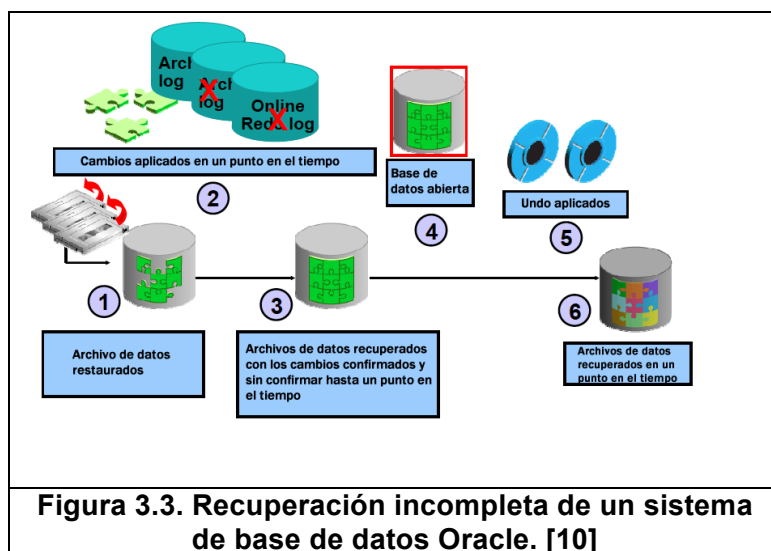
Arch log

Arch log

Online Redo log

Cambios aplicados en un punto en el tiempo

2

Base de datos abierta

4

Undo aplicados

5

1

3

6

Archivo de datos restaurados

Archivos de datos recuperados con los cambios confirmados y sin confirmar hasta un punto en el tiempo

Archivos de datos recuperados en un punto en el tiempo

Figura 3.3. Recuperación incompleta de un sistema de base de datos Oracle. [10]